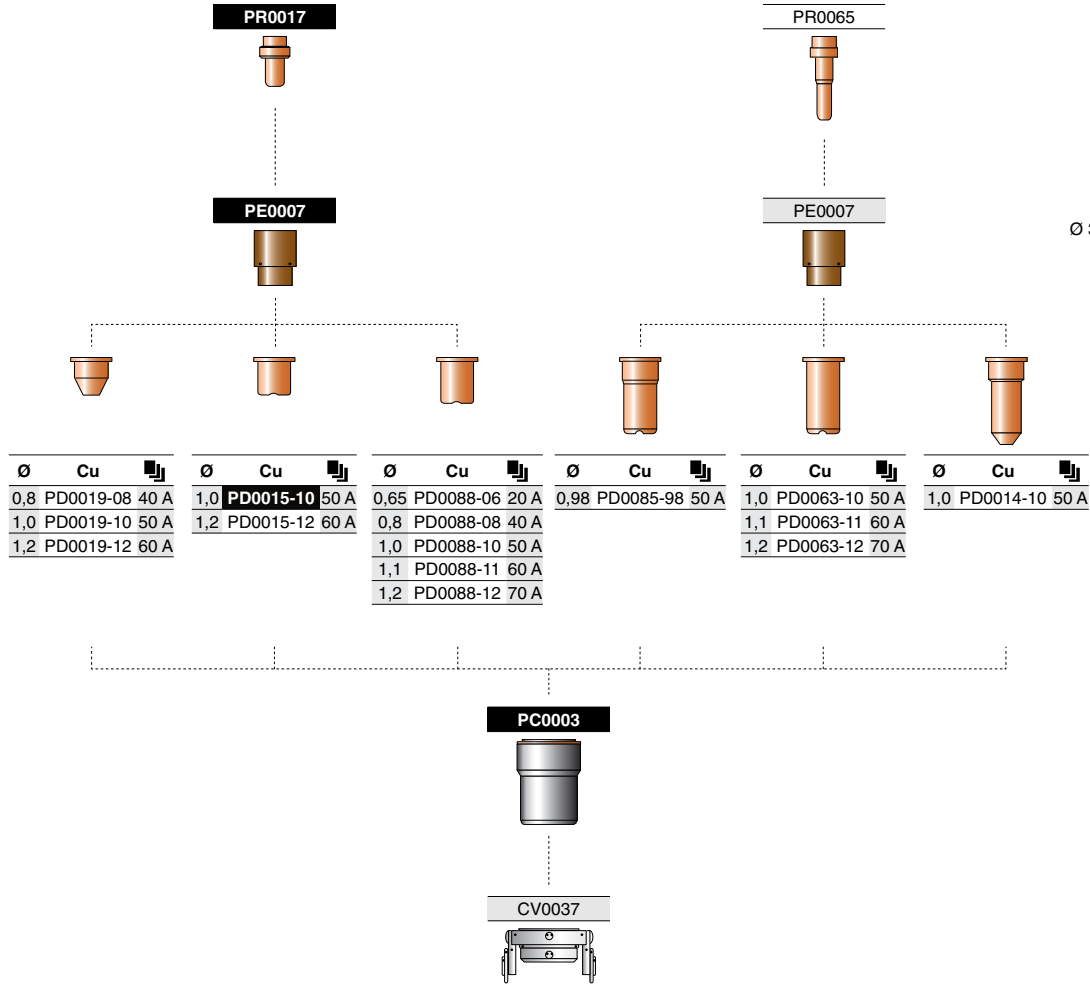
PR0017

PR0065

PE0007

PE0007

Ø :

| Ø | Cu | |
|---|---|---|
| 0,8 | PD0019-08 | 40 A |
| 1,0 | PD0019-10 | 50 A |
| 1,2 | PD0019-12 | 60 A |

| Ø | Cu | |
|---|---|---|
| 1,0 | PD0015-10 | 50 A |
| 1,2 | PD0015-12 | 60 A |

| Ø | Cu | |
|---|---|---|
| 0,65 | PD0088-06 | 20 A |
| 0,8 | PD0088-08 | 40 A |
| 1,0 | PD0088-10 | 50 A |
| 1,1 | PD0088-11 | 60 A |
| 1,2 | PD0088-12 | 70 A |

| Ø | Cu | |
|---|---|---|
| 0,98 | PD0085-98 | 50 A |

| Ø | Cu | |
|---|---|---|
| 1,0 | PD0063-10 | 50 A |
| 1,1 | PD0063-11 | 60 A |
| 1,2 | PD0063-12 | 70 A |

| Ø | Cu | |
|---|---|---|
| 1,0 | PD0014-10 | 50 A |

PC0003

CV0037